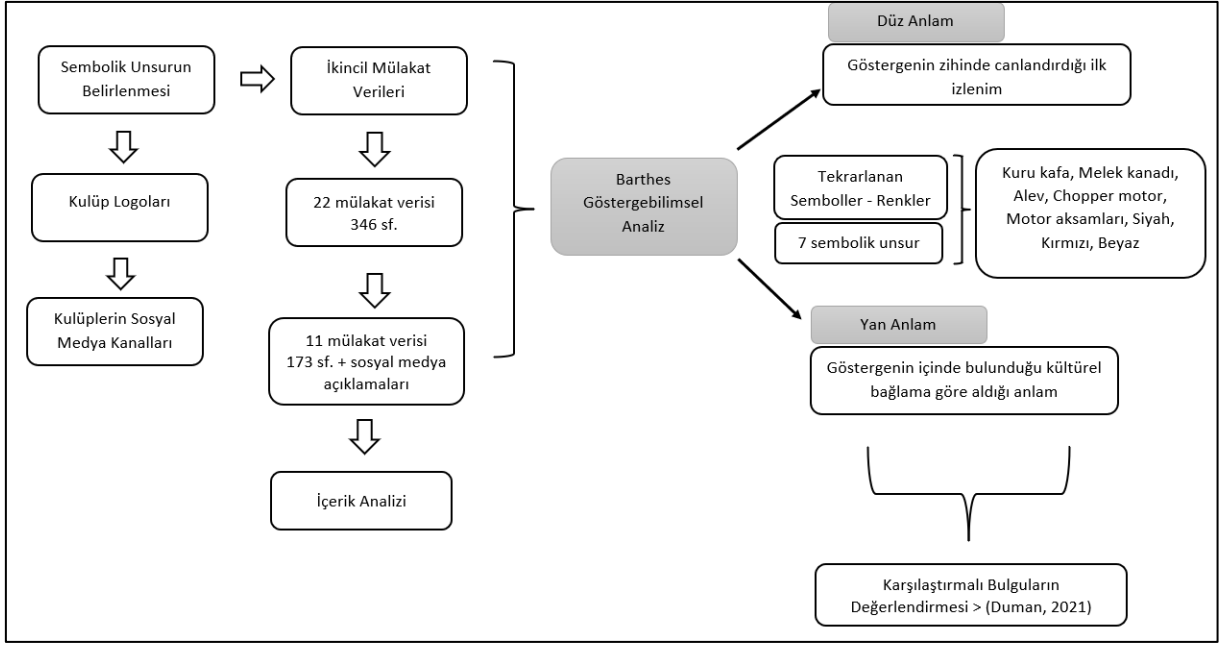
Sembolik Unsurun Belirlenmesi

Kulüp Logoları

Kulüplerin Sosyal Medya Kanalları

İkincil Mülakat Verileri

22 mülakat verisi 346 sf.

11 mülakat verisi 173 sf. + sosyal medya açıklamaları

İçerik Analizi

Barthes Göstergebilimsel Analiz

Düz Anlam

Göstergenin zihinde canlandırdığı ilk izlenim

Tekrarlanan Semboller - Renkler

7 sembolik unsur

Kuru kafa, Melek kanadı, Alev, Chopper motor, Motor aksamları, Siyah, Kırmızı, Beyaz

Yan Anlam

Göstergenin içinde bulunduğu kültürel bağlama göre aldığı anlam

Karşılaştırmalı Bulguların Değerlendirmesi > (Duman, 2021)